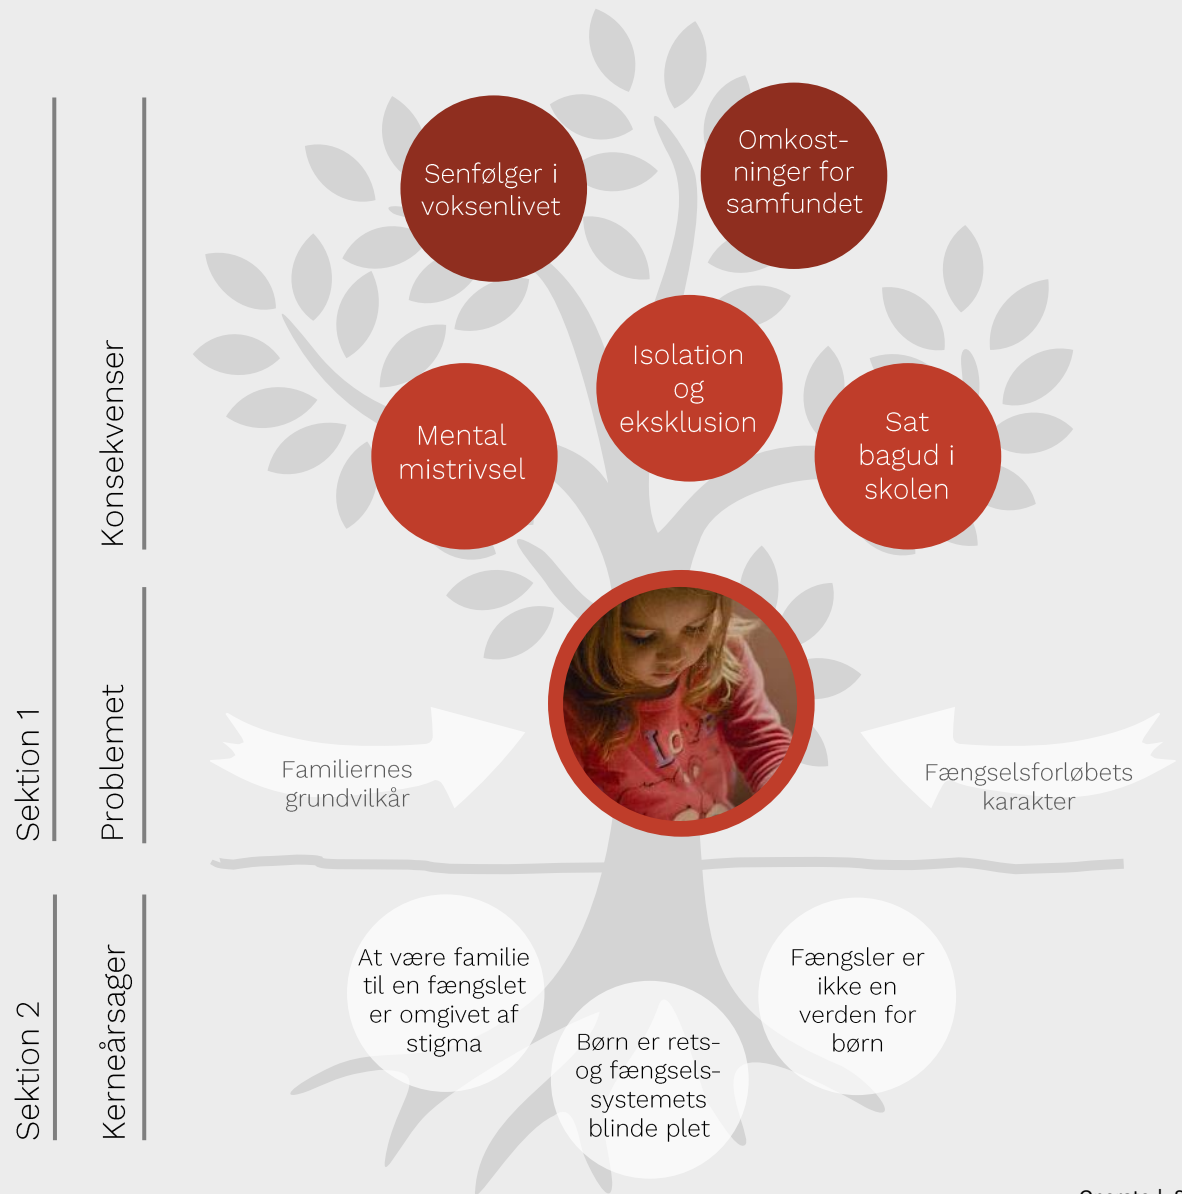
Sektion 1

Sektion 2

Konsekvenser

Problemet

Kerneårsager

Senfølger i voksenlivet

Omkostninger for samfundet

Isolation og eksklusion

Mental mistrivsel

Sat bagud i skolen

Familiernes grundvilkår

Fængselsforløbets karakter

At være familie til en fængslet er omgivet af stigma

Børn er rets- og fængselssystemets blinde plet

Fængsler er ikke en verden for børn

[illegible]